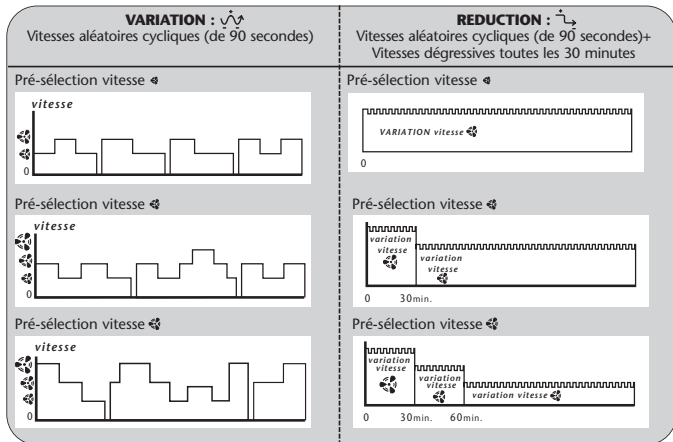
VARIATION :
Vitesses aléatoires cycliques (de 90 secondes)

REDUCTION :
Vitesses aléatoires cycliques (de 90 secondes)+
Vitesses dégressives toutes les 30 minutes

Pré-sélection vitesse

vitesse

0

Pré-sélection vitesse

VARIATION vitesse

0

Pré-sélection vitesse

vitesse

0

Pré-sélection vitesse

variation vitesse

variation vitesse

0 30min.

Pré-sélection vitesse

vitesse

0

Pré-sélection vitesse

variation vitesse

variation vitesse

variation vitesse

0 30min. 60min.